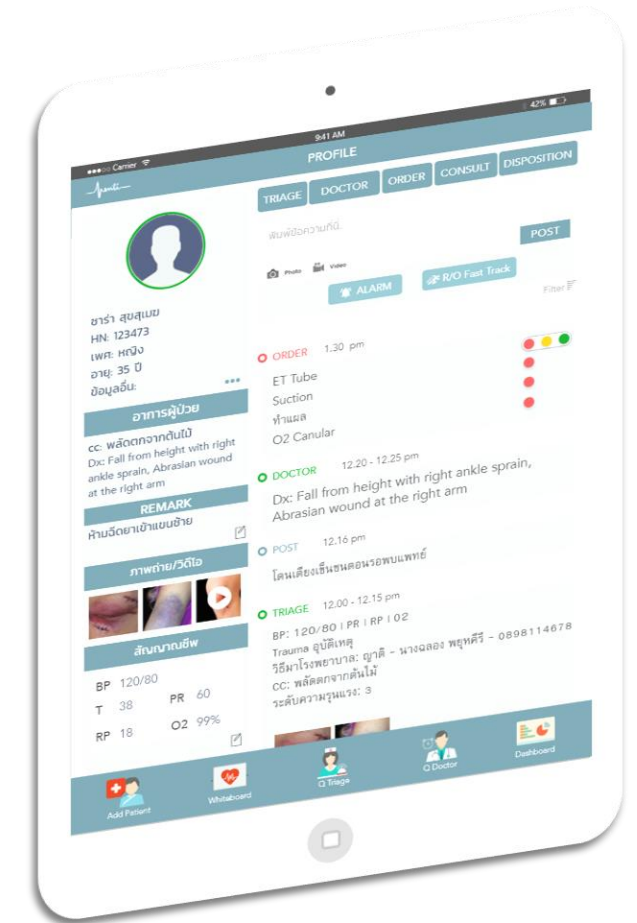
●●●○○ Carrier
9:41 AM
42%
PROFILE
TRIAGE
DOCTOR
ORDER
CONSULT
DISPOSITION
พิมพ์ข้อความที่นี่...
POST
Photo
Video
ALARM
R/O Fast Track
Filter

ชาร่า สุขสุเมฆ
HN: 123473
เพศ: หญิง
อายุ: 35 ปี
ข้อมูลอื่น:
...

อาการผู้ป่วย
CC: พลัดตกจากต้นไม้
Dx: Fall from height with right ankle sprain, Abrasian wound at the right arm

REMARK
ห้ามฉีดยาเข้าแขนซ้าย

ภาพถ่าย/วิดีโอ

สัญญาณชีพ
BP 120/80
T 38
PR 60
RP 18
O2 99%

ORDER 1.30 pm
ET Tube
Suction
ทำแผล
O2 Canular

DOCTOR 12.20 - 12.25 pm
Dx: Fall from height with right ankle sprain, Abrasian wound at the right arm

POST 12.16 pm
โดนเตียงเข็นชนตอนรอพบแพทย์

TRIAGE 12.00 - 12.15 pm
BP: 120/80 | PR | RP | O2
Trauma อุบัติเหตุ
วิธีมาโรงพยาบาล: ญาติ - นางฉลอง พฤษคีรี - 0898114678
CC: พลัดตกจากต้นไม้
ระดับความรุนแรง: 3

Add Patient
Whiteboard
Q Triage
Q Doctor
Dashboard